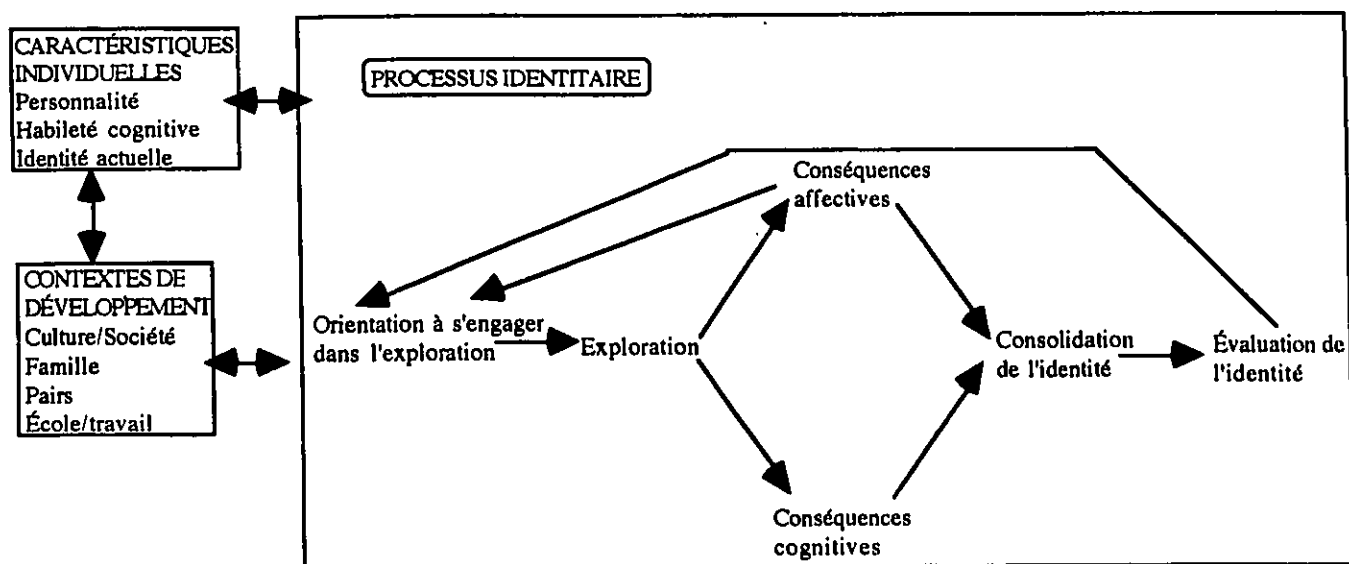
CARACTÉRISTIQUES INDIVIDUELLES
Personnalité
Habileté cognitive
Identité actuelle

CONTEXTES DE DÉVELOPPEMENT
Culture/Société
Famille
Pairs
École/travail

PROCESSUS IDENTITAIRE

Conséquences affectives

Orientation à s'engager dans l'exploration

Exploration

Consolidation de l'identité

Évaluation de l'identité

Conséquences cognitives